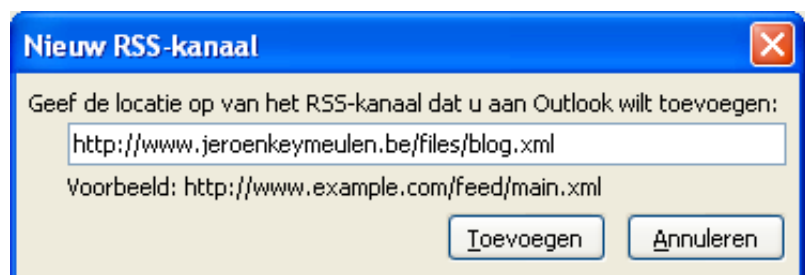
Nieuw RSS-kanaal

Geef de locatie op van het RSS-kanaal dat u aan Outlook wilt toevoegen:

http://www.jeroenkeymeulen.be/files/blog.xml

Voorbeeld: http://www.example.com/feed/main.xml

Toevoegen

Annuleren